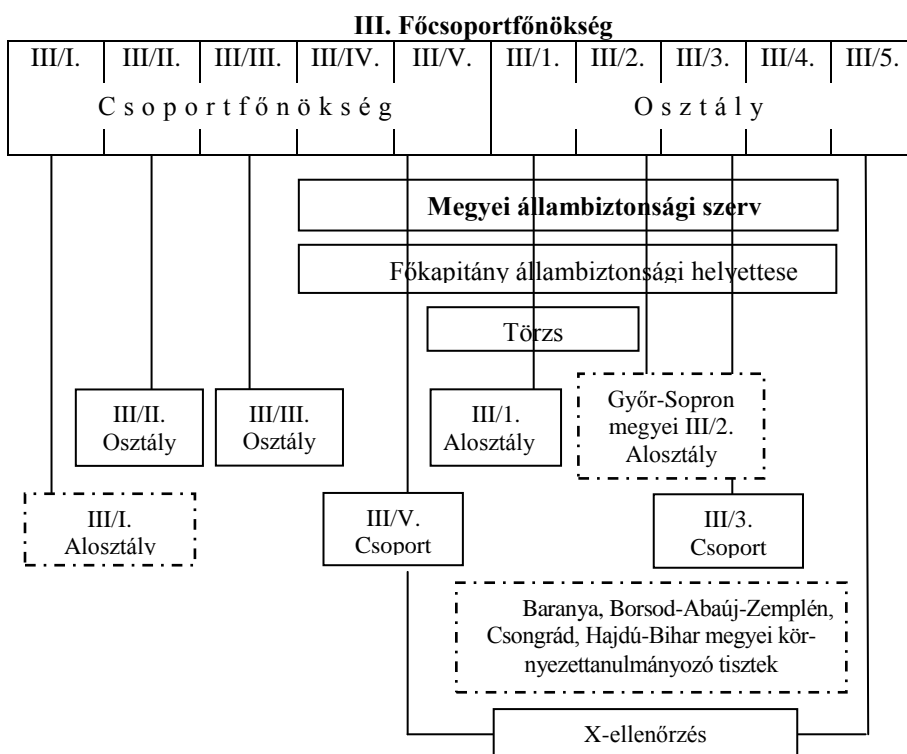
III. Főcsoportfőnökség

| III/I. | III/II. | III/III. | III/IV. | III/V. | III/1. | III/2. | III/3. | III/4. | III/5. |
|---|---|---|---|---|---|---|---|---|---|
| Csoportfőnökség | | | | | Osztály | | | | |

Megyei állambiztonsági szerv

Főkapitány állambiztonsági helyettese

Törzs

III/II. Osztály

III/III. Osztály

III/1. Alosztály

Győr-Sopron megyei III/2. Alosztály

III/I. Alosztály

III/V. Csoport

III/3. Csoport

Baranya, Borsod-Abaúj-Zemplén, Csongrád, Hajdú-Bihar megyei környezettanulmányozó tisztek

X-ellenőrzés